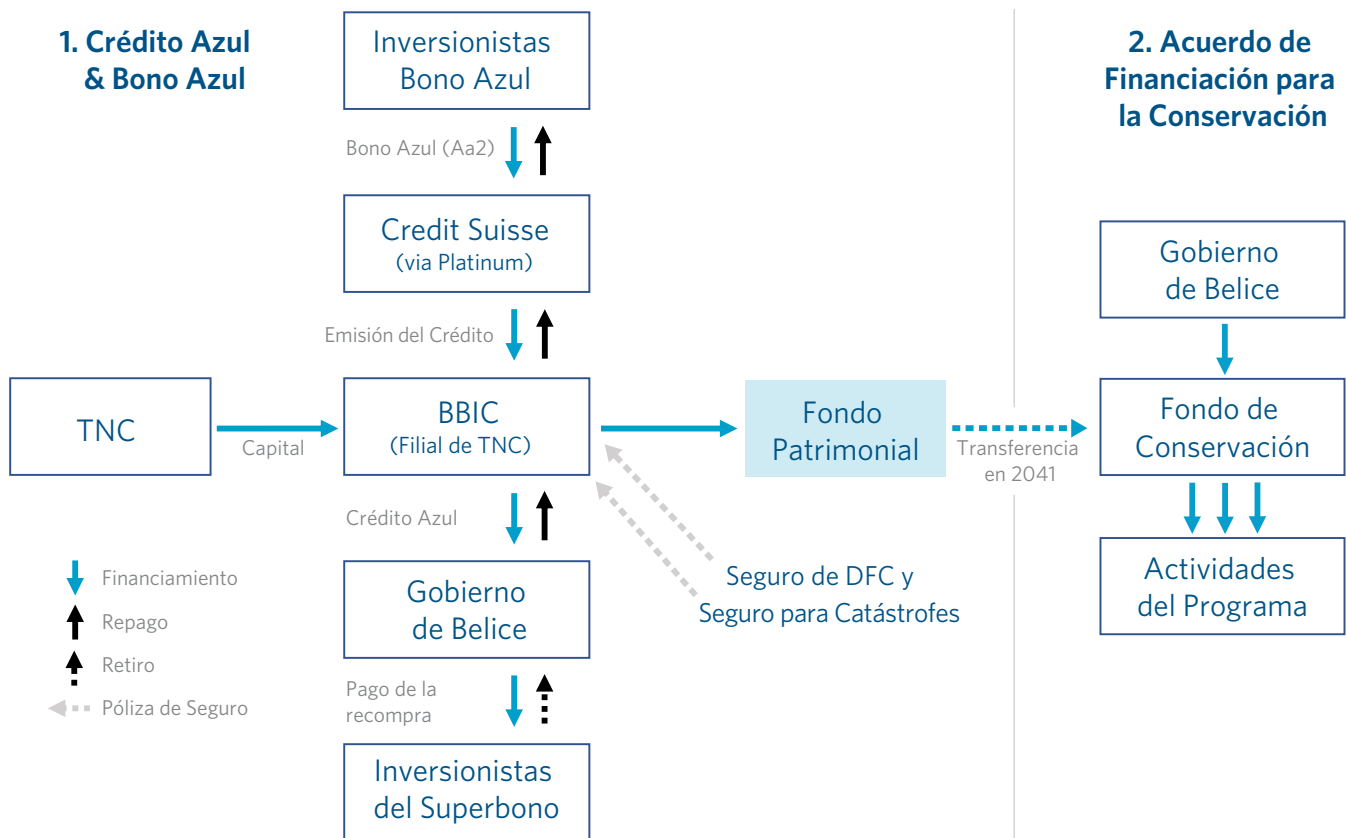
1. Crédito Azul & Bono Azul

Inversionistas Bono Azul

Bono Azul (Aa2)

Credit Suisse (via Platinum)

Emisión del Crédito

TNC

Capital

BBIC (Filial de TNC)

Fondo Patrimonial

Transferencia en 2041

Crédito Azul

Gobierno de Belice

Seguro de DFC y Seguro para Catástrofes

Pago de la recompra

Inversionistas del Superbono

Financiamiento

Repago

Retiro

Póliza de Seguro

2. Acuerdo de Financiación para la Conservación

Gobierno de Belice

Fondo de Conservación

Actividades del Programa